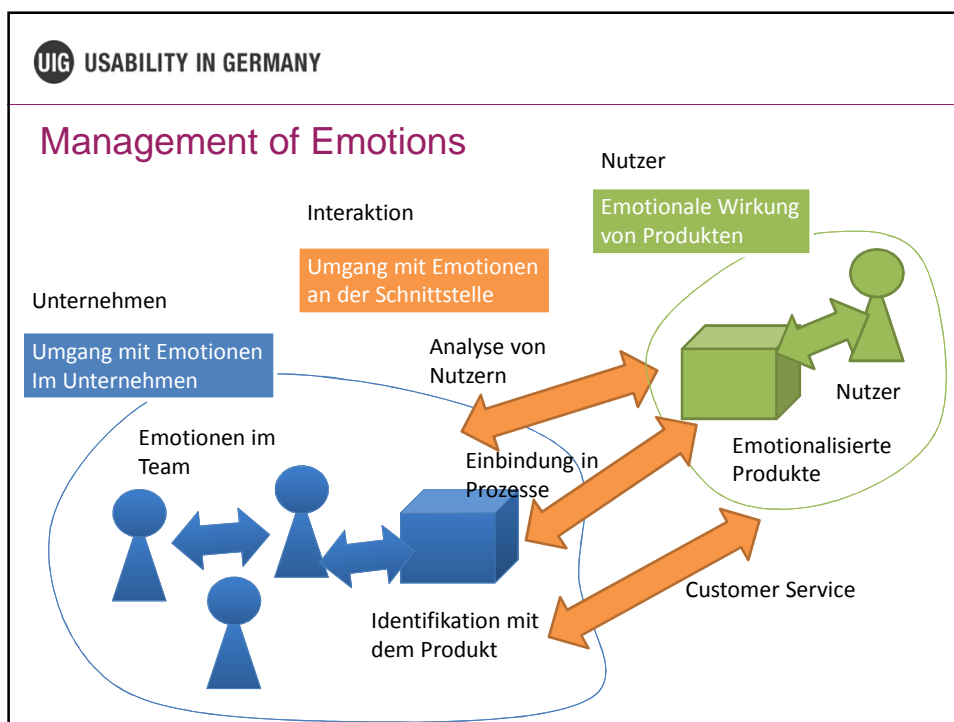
UIG USABILITY IN GERMANY

Management of Emotions

Nutzer

Emotionale Wirkung von Produkten

Interaktion

Umgang mit Emotionen an der Schnittstelle

Unternehmen

Umgang mit Emotionen Im Unternehmen

Analyse von Nutzern

Nutzer

Emotionen im Team

Einbindung in Prozesse

Emotionalisierte Produkte

Customer Service

Identifikation mit dem Produkt